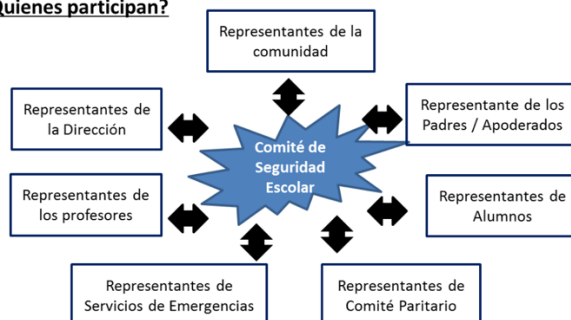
Quienes participan?

Representantes de la comunidad

Representantes de la Dirección

Representante de los Padres / Apoderados

Comité de Seguridad Escolar

Representantes de los profesores

Representantes de Alumnos

Representantes de Servicios de Emergencias

Representantes de Comité Paritario